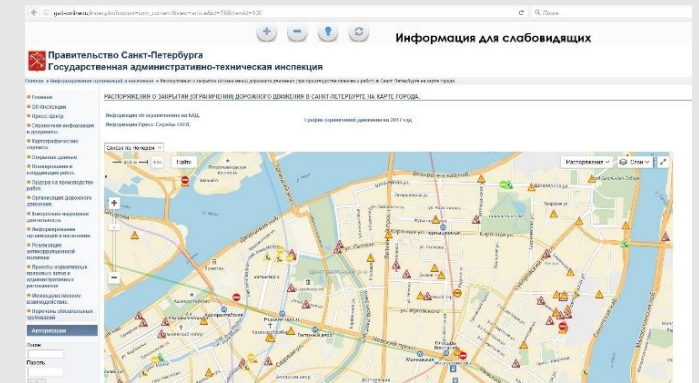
gati-online.ru/index.php?option=com_content&view=article&id=7832&Itemid=100

Поиск

+ − ! ↻

Информация для слабовидящих

Правительство Санкт-Петербурга
Государственная административно-техническая инспекция

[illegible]

Главная
Об Инспекции
Пресс-центр
Справочная информация и документы
Картографические сервисы
Открытые данные
Планирование и координация работ
Ордера на производство работ
Организация дорожного движения
Контрольно-надзорная деятельность
Информирование организаций и населения
Реализация антикоррупционной политики
Проекты нормативных правовых актов и административных регламентов
Межведомственное взаимодействие
Перечень обязательных требований

Авторизация
Логин
Пароль

РАСПОРЯЖЕНИЯ О ЗАКРЫТИИ (ОГРАНИЧЕНИИ) ДОРОЖНОГО ДВИЖЕНИЯ В САНКТ-ПЕТЕРБУРГЕ НА КАРТЕ ГОРОДА.

Информация об ограничениях на КАД.
Информация Пресс-Службы ГАТИ.

График ограничений движения на 2017 год

Список по "Четверг"

Найти

Масштабирование

Слои

Центральный р-н

Адмиралтейский